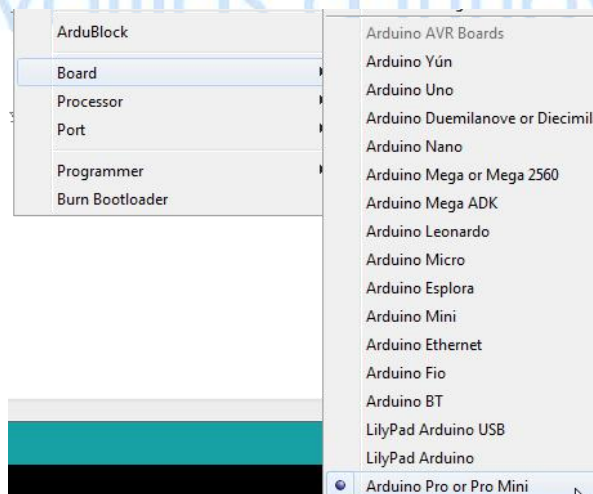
ArduBlock
Board
Processor
Port
Programmer
Burn Bootloader

Arduino AVR Boards
Arduino Yún
Arduino Uno
Arduino Duemilanove or Diecimil
Arduino Nano
Arduino Mega or Mega 2560
Arduino Mega ADK
Arduino Leonardo
Arduino Micro
Arduino Esplora
Arduino Mini
Arduino Ethernet
Arduino Fio
Arduino BT
LilyPad Arduino USB
LilyPad Arduino
Arduino Pro or Pro Mini